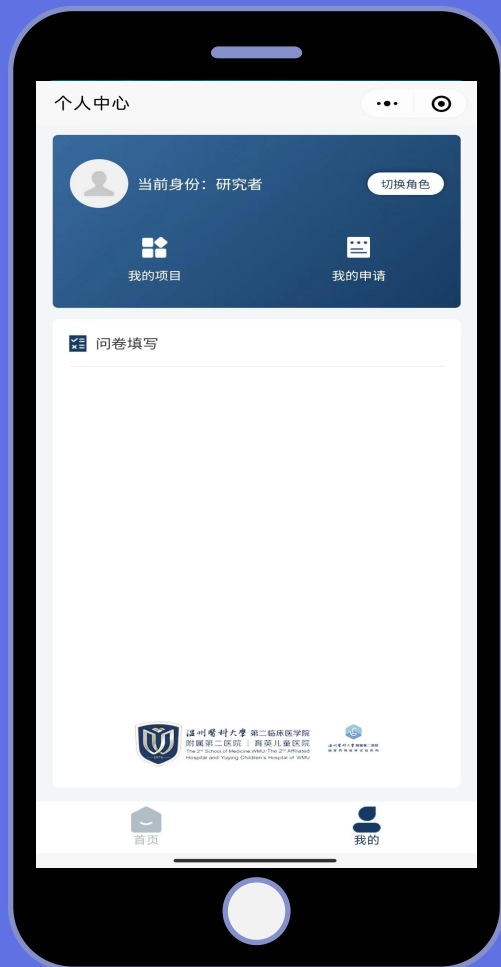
个人中心

当前身份：研究者

切换角色

我的项目

我的申请

问卷填写

温州医科大学 第二临床医学院
附属第二医院 | 育英儿童医院
The 2nd School of Medicine WMU·The 2nd Affiliated Hospital and Yuying Children's Hospital of WMU

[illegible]

首页

我的